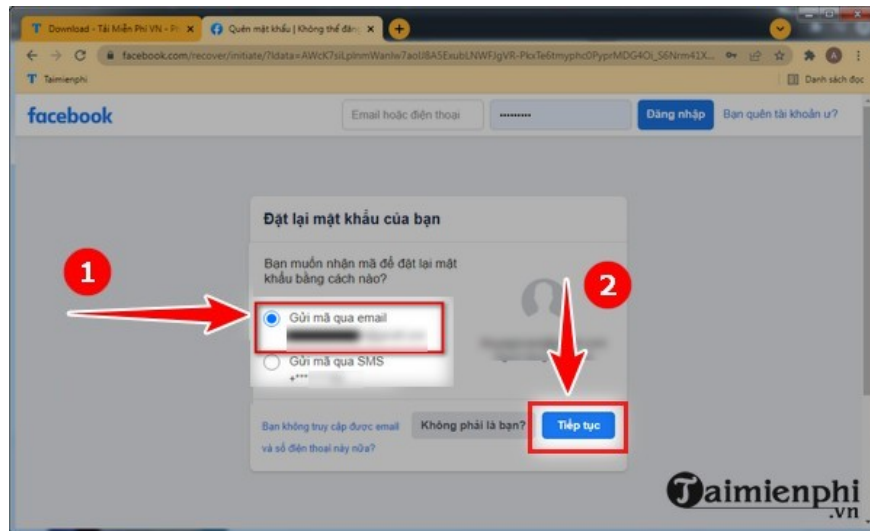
Download - Tải Miễn Phí VN - Ph
Quên mật khẩu | Không thể đăng
facebook.com/recover/initiate/?ldata=AWcK7siLplnmWanlw7aoU8A5ExubLNWFJgVR-PkxTe6tmyphc0PyprMDG4Oi_S6Nrm41X...
Taimienphi
Danh sách đọc
facebook
Email hoặc điện thoại
Đăng nhập
Bạn quên tài khoản ư?
Đặt lại mật khẩu của bạn
Bạn muốn nhận mã để đặt lại mật khẩu bằng cách nào?
1
2
Gửi mã qua email
Gửi mã qua SMS
+***
Bạn không truy cập được email và số điện thoại này nữa?
Không phải là bạn?
Tiếp tục
Taimienphi
.vn